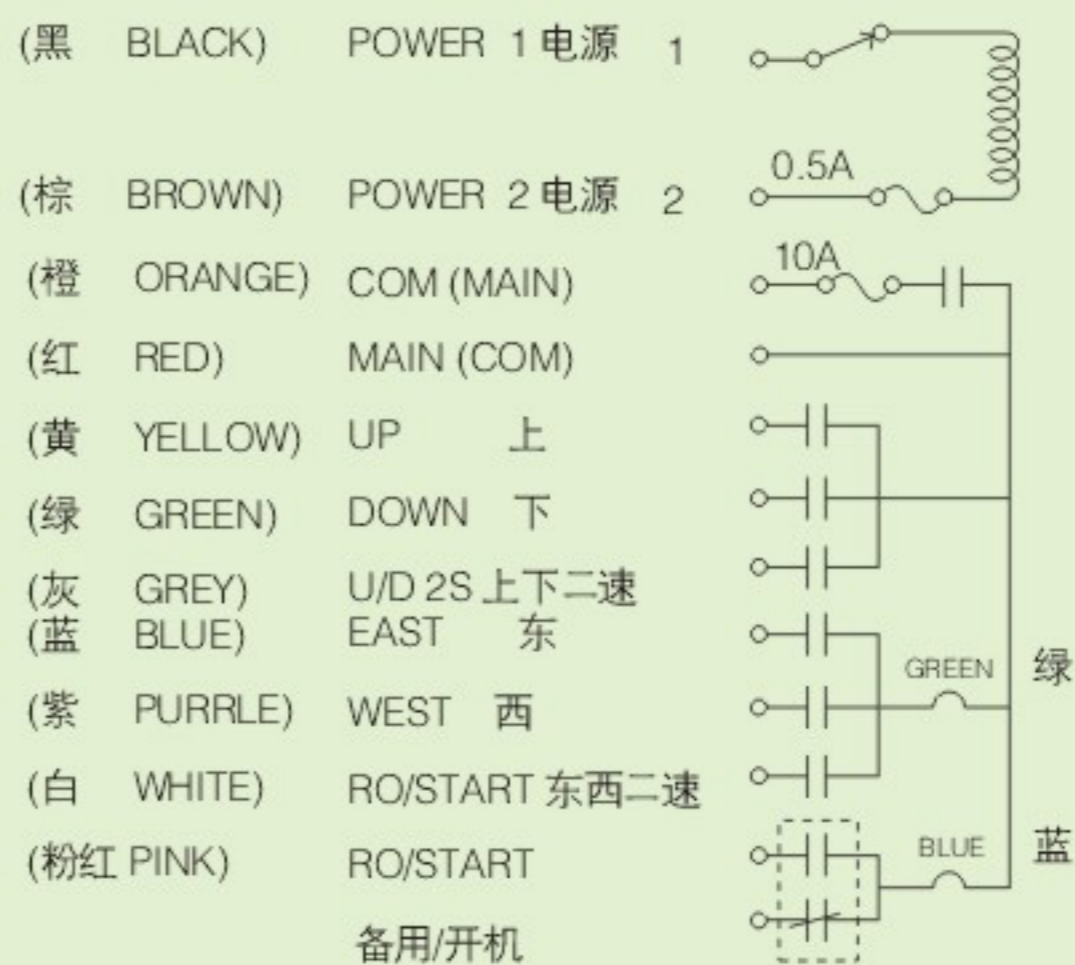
(黑 BLACK) POWER 1 电源 1

(棕 BROWN) POWER 2 电源 2

0.5A

(橙 ORANGE) COM (MAIN)

10A

(红 RED) MAIN (COM)

(黄 YELLOW) UP 上

(绿 GREEN) DOWN 下

(灰 GREY) U/D 2S 上下二速

(蓝 BLUE) EAST 东

GREEN 绿

(紫 PURRLE) WEST 西

(白 WHITE) RO/START 东西二速

(粉红 PINK) RO/START

BLUE 蓝

备用/开机